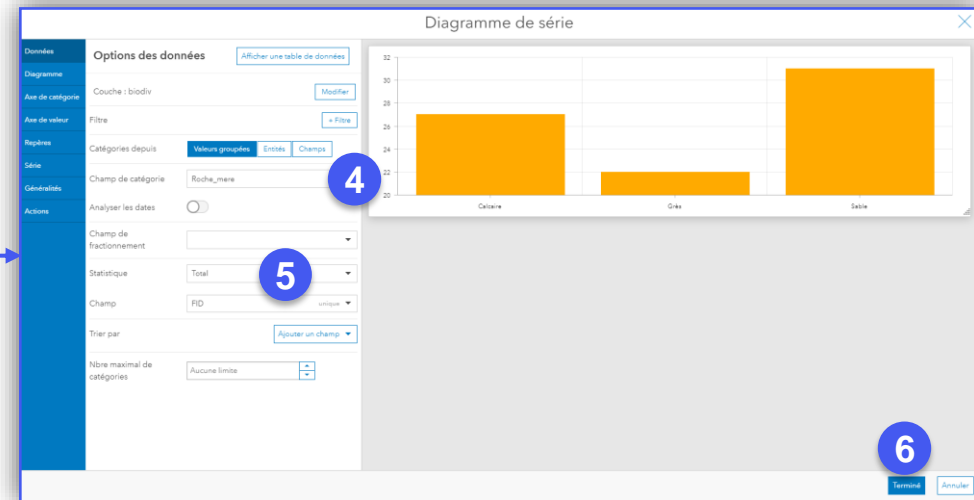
Diagramme de série

Données
Diagramme
Axe de catégorie
Axe de valeur
Repères
Série
Généralités
Actions

Options des données
Afficher une table de données

Couche : biodiv
Modifier

Filtre
+ Filtre

Catégories depuis
Valeurs groupées
Entités
Champs

Champ de catégorie
Roche_mere

Analyser les dates

Champ de fractionnement

Statistique
Total

Champ
FID
unique

Trier par
Ajouter un champ

Nbre maximal de catégories
Aucune limite

4

5

32
30
28
26
24
22
20

Calcaire
Grès
Sable

6

Terminé
Annuler